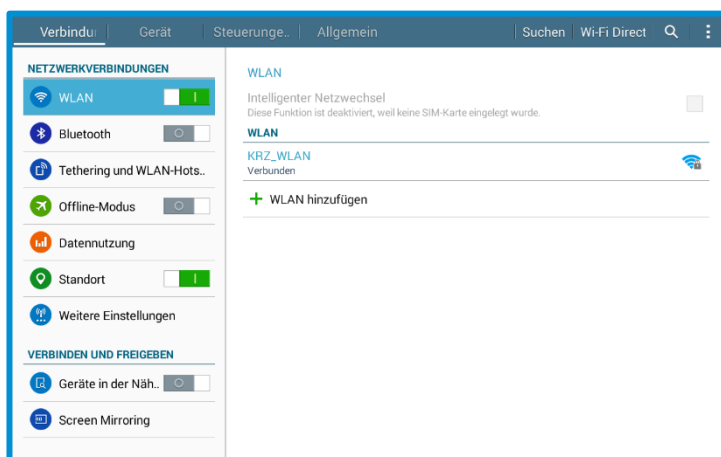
Verbindu | Gerät | Steuerunge.. | Allgemein | Suchen | Wi-Fi Direct

NETZWERKVERBINDUNGEN

WLAN

Bluetooth

Tethering und WLAN-Hots..

Offline-Modus

Datennutzung

Standort

Weitere Einstellungen

VERBINDEN UND FREIGEBEN

Geräte in der Näh..

Screen Mirroring

WLAN

Intelligenter Netzwechsel
Diese Funktion ist deaktiviert, weil keine SIM-Karte eingelegt wurde.

WLAN

KRZ_WLAN
Verbunden

+ WLAN hinzufügen